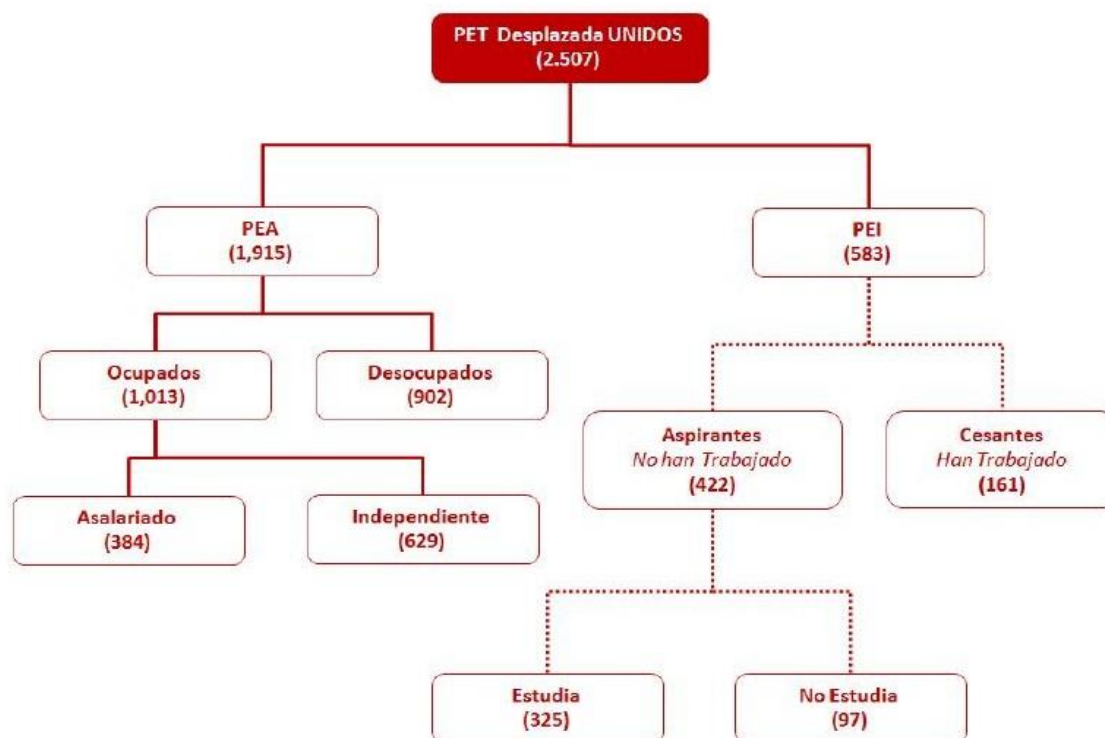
PET Desplazada UNIDOS
(2.507)

PEA
(1,915)

PEI
(583)

Ocupados
(1,013)

Desocupados
(902)

Aspirantes
No han Trabajado
(422)

Cesantes
Han Trabajado
(161)

Asalariado
(384)

Independiente
(629)

Estudia
(325)

No Estudia
(97)